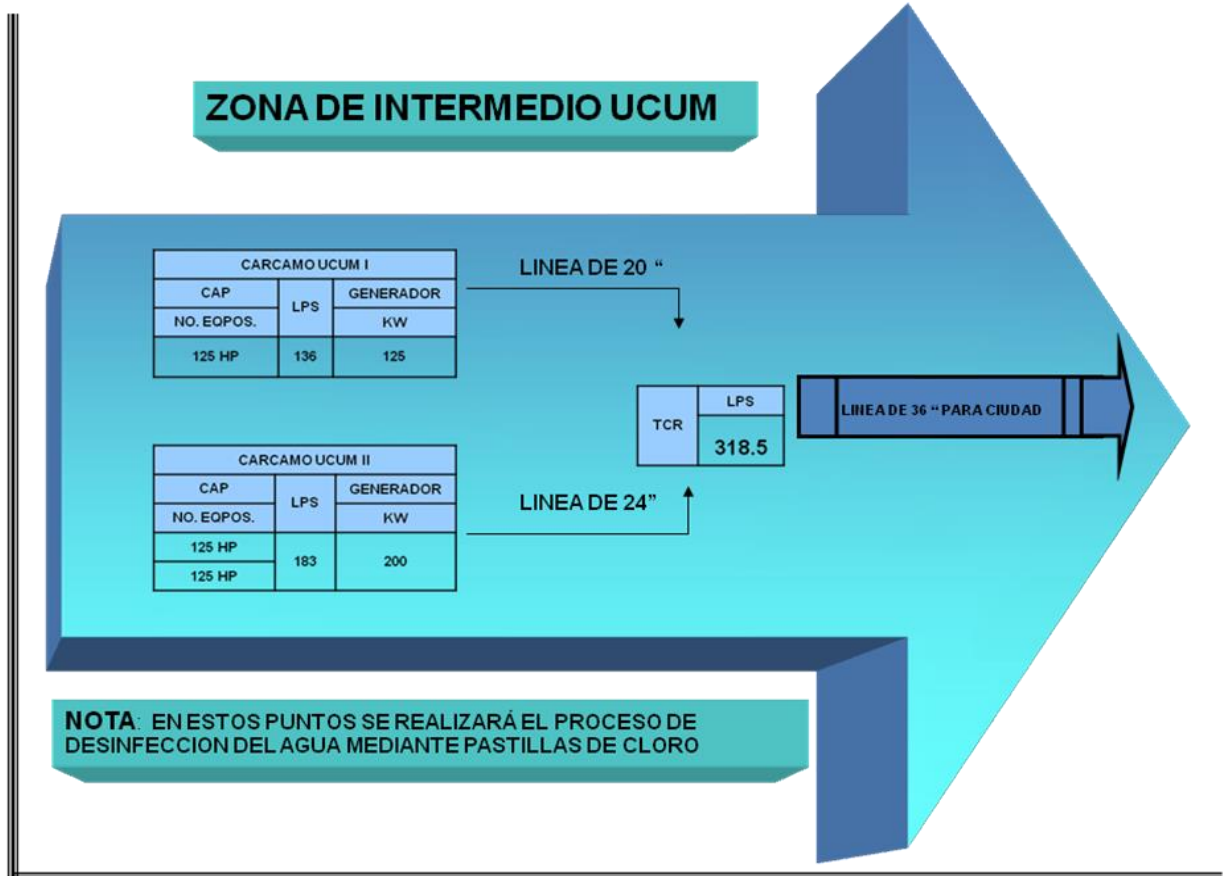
ZONA DE INTERMEDIO UCUM

| CARCAMO UCUM I | | |
|---|---|---|
| CAP | LPS | GENERADOR |
| NO. EQPOS. | | KW |
| 125 HP | 136 | 125 |

LINEA DE 20 "

| TCR | LPS |
|---|---|
| | 318.5 |

LINEA DE 36 " PARA CIUDAD

| CARCAMO UCUM II | | |
|---|---|---|
| CAP | LPS | GENERADOR |
| NO. EQPOS. | | KW |
| 125 HP | 183 | 200 |
| 125 HP | | |

LINEA DE 24"

NOTA: EN ESTOS PUNTOS SE REALIZARÁ EL PROCESO DE DESINFECCION DEL AGUA MEDIANTE PASTILLAS DE CLORO